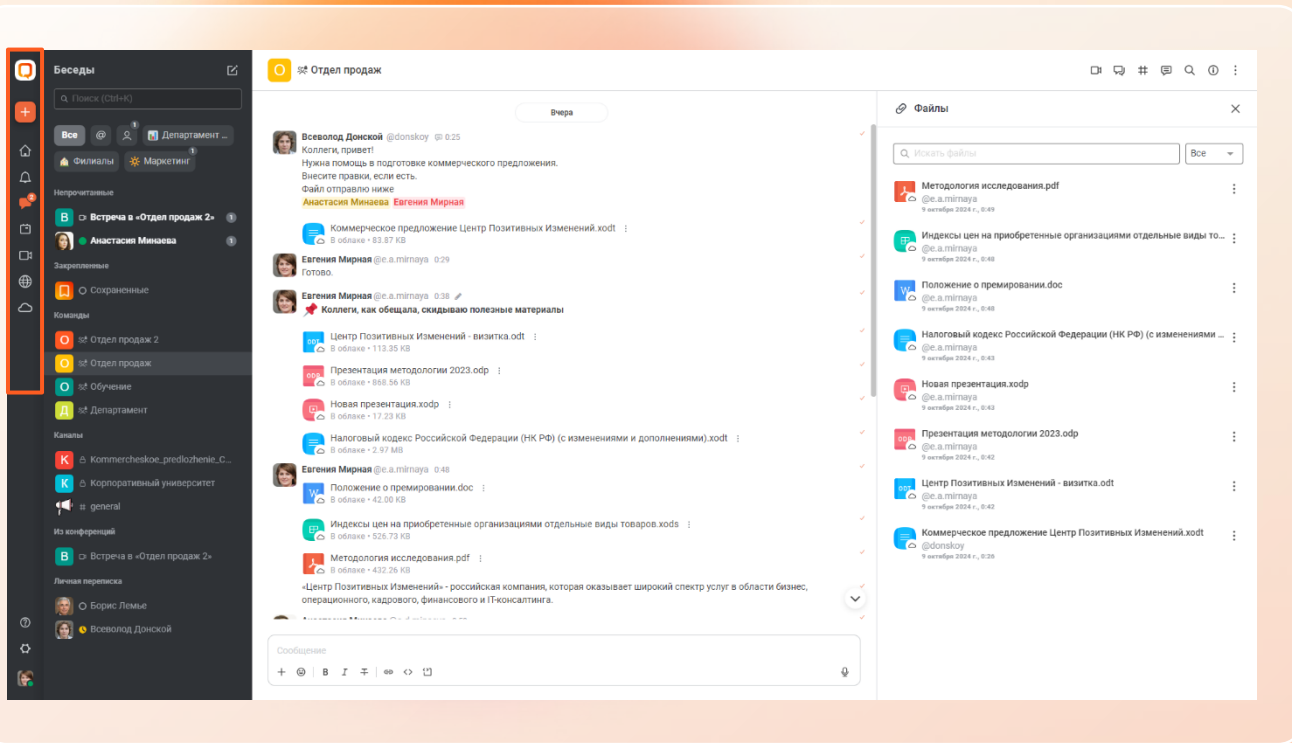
Беседы

Поиск (Ctrl+K)

Все @ 1 Департамент ...
Филиалы Маркетинг 1

Непрочитанные
В Встреча в «Отдел продаж 2» 1
Анастасия Минаева 1

Закрепленные
Сохраненные

Команды
О Отдел продаж 2
О Отдел продаж
О Обучение
Д Департамент

Каналы
К Kommercheskoe_predlozhenie_C...
К Корпоративный университет
general

Из конференций
В Встреча в «Отдел продаж 2»

Личная переписка
Борис Лемье
Всеволод Донской

О Отдел продаж

Вчера

Всеволод Донской @donskoy 0:25
Коллеги, привет!
Нужна помощь в подготовке коммерческого предложения.
Внесите правки, если есть.
Файл отправлю ниже
Анастасия Минаева Евгения Мирная

Коммерческое предложение Центр Позитивных Изменений.xodt
В облаке • 83.87 KB

Евгения Мирная @e.a.mirnaya 0:29
Готово.

Евгения Мирная @e.a.mirnaya 0:38
Коллеги, как обещала, скидываю полезные материалы

Центр Позитивных Изменений - визитка.odt
В облаке • 113.35 KB
Презентация методологии 2023.odp
В облаке • 868.56 KB
Новая презентация.xodp
В облаке • 17.23 KB
Налоговый кодекс Российской Федерации (НК РФ) (с изменениями и дополнениями).xodt
В облаке • 2.97 MB

Евгения Мирная @e.a.mirnaya 0:48
Положение о премировании.doc
В облаке • 42.00 KB
Индексы цен на приобретенные организациями отдельные виды товаров.xods
В облаке • 526.73 KB
Методология исследования.pdf
В облаке • 432.26 KB
«Центр Позитивных Изменений» - российская компания, которая оказывает широкий спектр услуг в области бизнес, операционного, кадрового, финансового и IT-консалтинга.

Сообщение

Файлы

Искать файлы
Все

Методология исследования.pdf
@e.a.mirnaya
9 октября 2024 г., 0:49
Индексы цен на приобретенные организациями отдельные виды то...
@e.a.mirnaya
9 октября 2024 г., 0:48
Положение о премировании.doc
@e.a.mirnaya
9 октября 2024 г., 0:48
Налоговый кодекс Российской Федерации (НК РФ) (с изменениями ...
@e.a.mirnaya
9 октября 2024 г., 0:43
Новая презентация.xodp
@e.a.mirnaya
9 октября 2024 г., 0:43
Презентация методологии 2023.odp
@e.a.mirnaya
9 октября 2024 г., 0:42
Центр Позитивных Изменений - визитка.odt
@e.a.mirnaya
9 октября 2024 г., 0:42
Коммерческое предложение Центр Позитивных Изменений.xodt
@donskoy
9 октября 2024 г., 0:26